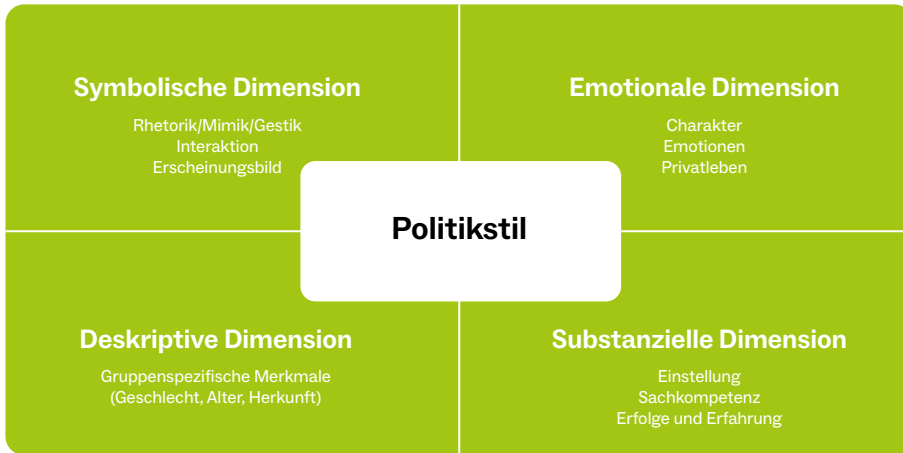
Symbolische Dimension

Rhetorik/Mimik/Gestik
Interaktion
Erscheinungsbild

Emotionale Dimension

Charakter
Emotionen
Privatleben

Politikstil

Deskriptive Dimension

Gruppenspezifische Merkmale
(Geschlecht, Alter, Herkunft)

Substanzielle Dimension

Einstellung
Sachkompetenz
Erfolge und Erfahrung